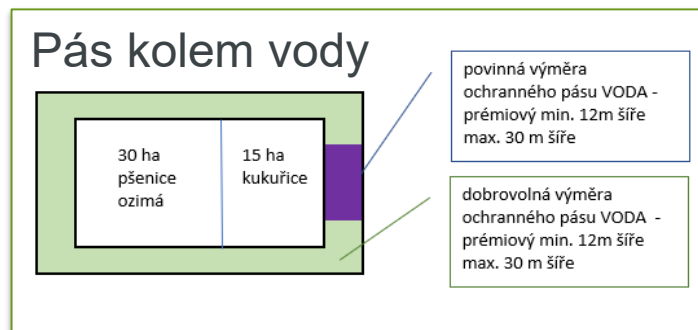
Pás kolem vody

30 ha pšenice ozimá

15 ha kukuřice

povinná výměra ochranného pásu VODA - prémiový min. 12m šíře max. 30 m šíře

dobrovolná výměra ochranného pásu VODA - prémiový min. 12m šíře max. 30 m šíře